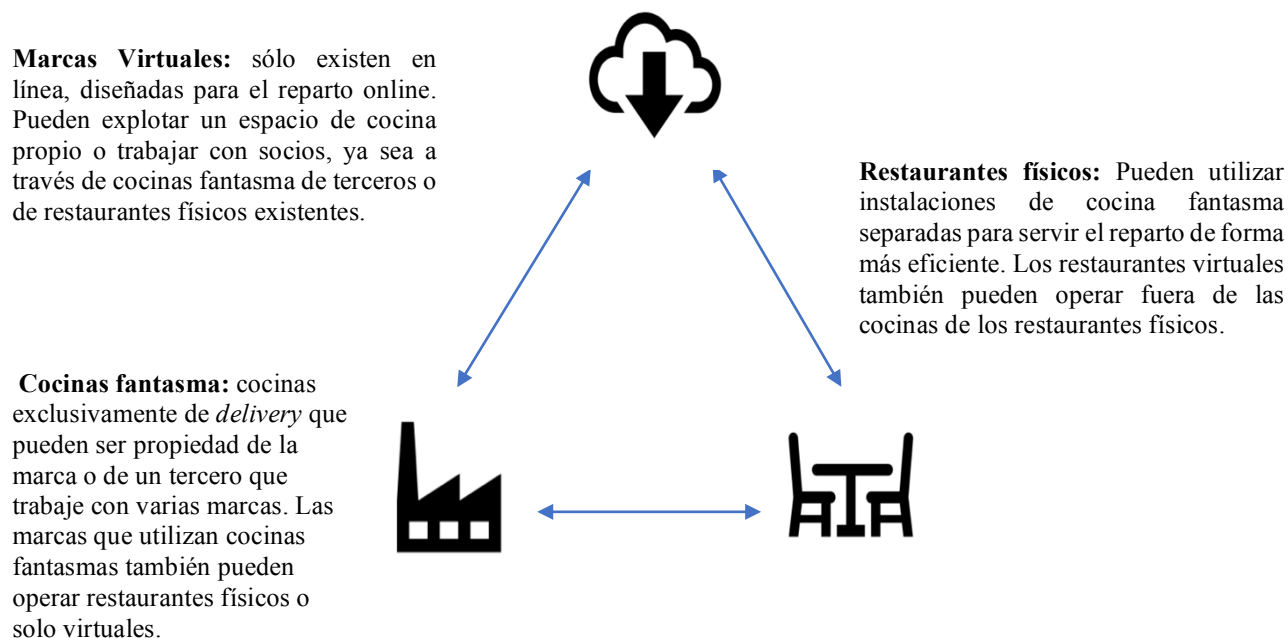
**Marcas Virtuales:** sólo existen en línea, diseñadas para el reparto online. Pueden explotar un espacio de cocina propio o trabajar con socios, ya sea a través de cocinas fantasma de terceros o de restaurantes físicos existentes.

**Restaurantes físicos:** Pueden utilizar instalaciones de cocina fantasma separadas para servir el reparto de forma más eficiente. Los restaurantes virtuales también pueden operar fuera de las cocinas de los restaurantes físicos.

**Cocinas fantasma:** cocinas exclusivamente de *delivery* que pueden ser propiedad de la marca o de un tercero que trabaje con varias marcas. Las marcas que utilizan cocinas fantasmas también pueden operar restaurantes físicos o solo virtuales.